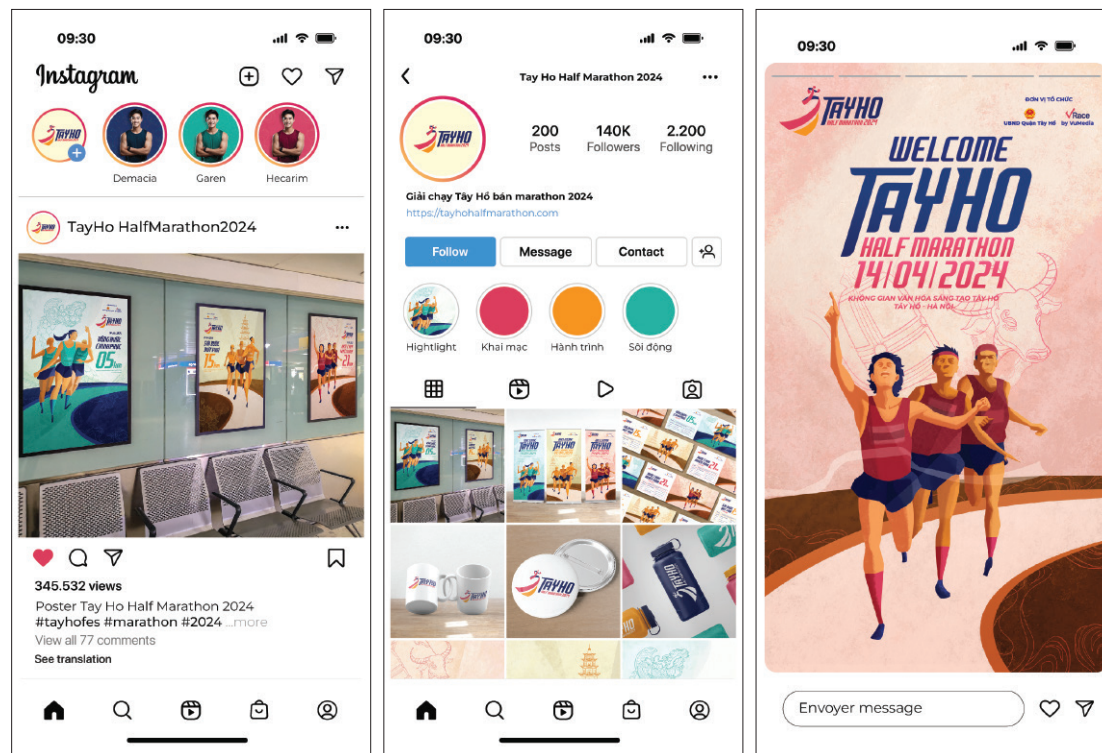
09:30

Instagram

TAYHO

Demacia

Garen

Hecarim

TayHo HalfMarathon2024

345.532 views

Poster Tay Ho Half Marathon 2024

#tayhofes #marathon #2024 ...more

View all 77 comments

See translation

09:30

Tay Ho Half Marathon 2024

TAYHO

200 Posts

140K Followers

2.200 Following

Giải chạy Tây Hồ bán marathon 2024

https://tayhohalfmarathon.com

Follow

Message

Contact

Hightlight

Khai mạc

Hành trình

Sôi động

09:30

TAYHO HALF MARATHON 2024

ĐƠN VỊ TỔ CHỨC

UBND Quận Tây Hồ

VRace by VnMedia

WELCOME

TAYHO

HALF MARATHON

14/04/2024

KHÔNG GIAN VĂN HÓA SÁNG TẠO TÂY HỒ

TÂY HỒ - HÀ NỘI

Envoyer message